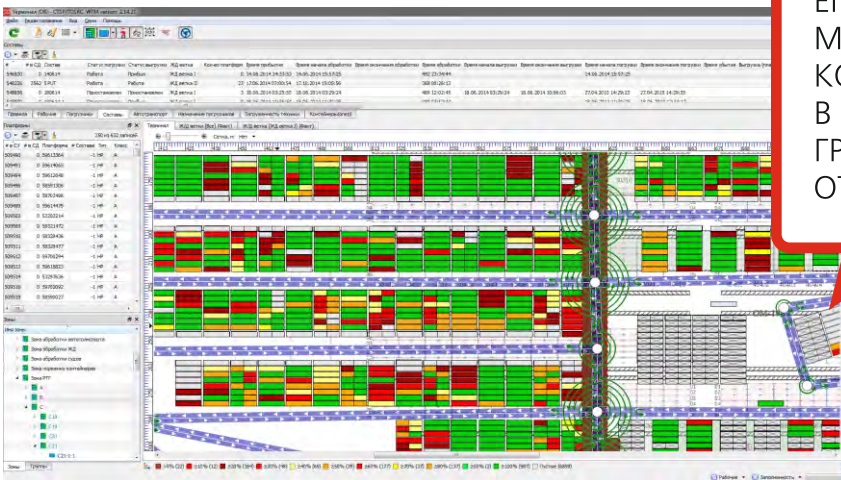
Терминал (DB) - CONTITERM, WTM version: 2.14.21

Файл Редактирование Вид Окно Помощь

Составы

Пути Рабочие Погрузчики Составы Автотранспорт Назначение погрузчиков Загруженность техники Контейнеры(склад)

Терминал ЖД ветка (Вл) (Вверх) ЖД ветка (ЖД ветка 2 (Вверх))

Сегодня Нет

Зоны

Имя зоны

Зона обработки автоконтейнеров

Зона обработки ЖД

Зона обработки судов

Зона хранения контейнеров

Зона РТГ

Зоны Группы

Рабочее Загруженность

ЕГ
М
КС
В
ГР
ОТ